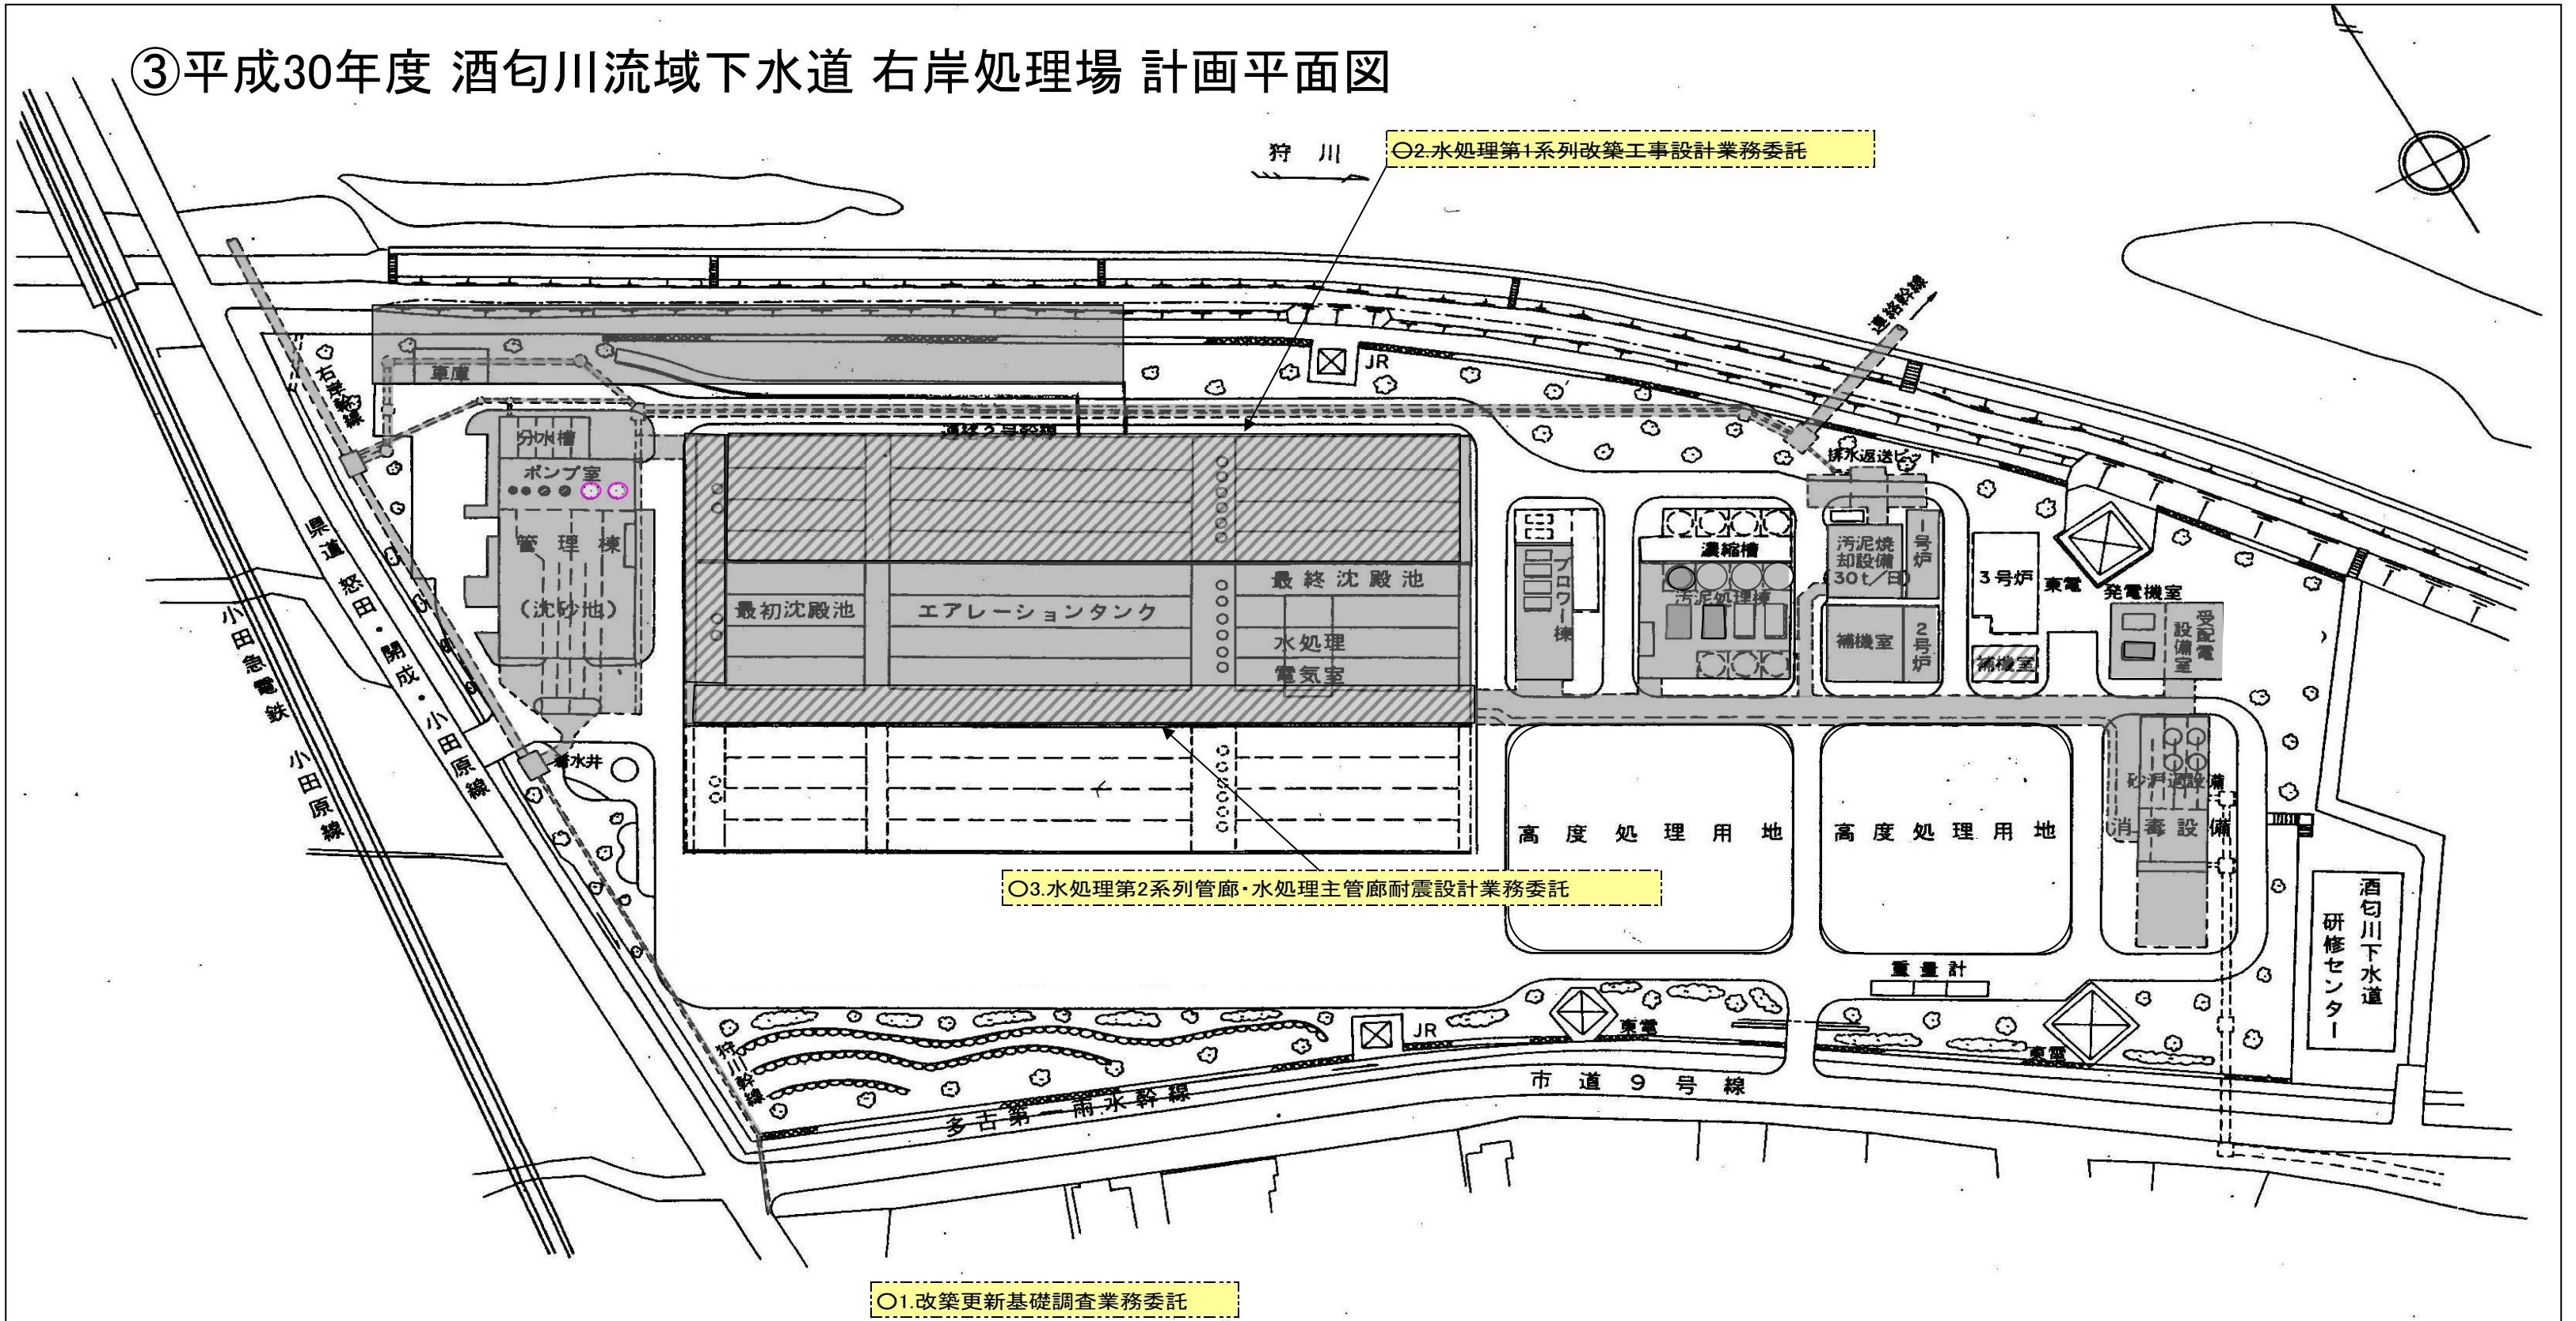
③平成30年度 酒匂川流域下水道 右岸処理場 計画平面図

狩川

○2.水処理第1系列改築工事設計業務委託

連絡幹線

JR

車庫

右岸幹線

分水槽

ポンプ室

管理棟

(沈砂池)

連絡2号幹線

排水返送ピット

最初沈殿池

エアレーションタンク

最終沈殿池

水処理

電気室

ブロワー棟

濃縮槽

汚泥処理棟

汚泥焼却設備 30t/日

1号炉

2号炉

補機室

3号炉

補機室

東電

発電機室

受配電設備室

着水井

高度処理用地

高度処理用地

砂ろ過設備

消毒設備

県道 怒田・開成・小田原線

小田急電鉄 小田原線

○3.水処理第2系列管廊・水処理主管廊耐震設計業務委託

重量計

JR

東電

東電

酒匂川下水道研修センター

狩川幹線

市道9号線

多古第一雨水幹線

○1.改築更新基礎調査業務委託